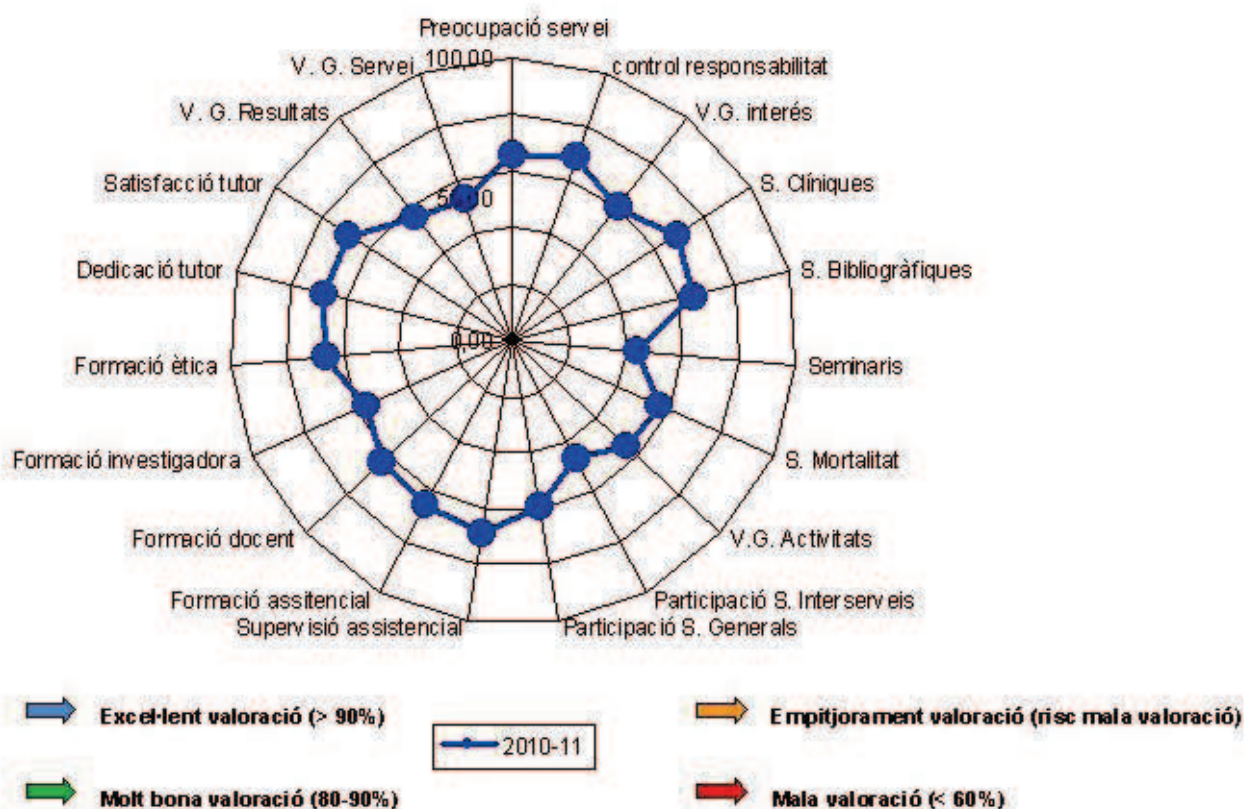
Preocupació servei
100,00
control responsabilitat
V.G. interés
S. Clíniques
S. Bibliogràfiques
Seminaris
S. Mortalitat
V.G. Activitats
Participació S. Interserveis
Participació S. Generals
Supervisió assistencial
Formació assitencial
Formació docent
Formació investigadora
Formació ètica
Dedicació tutor
Satisfacció tutor
V. G. Resultats
V. G. Servei
50,00
0,00

Excel·lent valoració (> 90%)
2010-11
Empitjorament valoració (risc mala valoració)
Molt bona valoració (80-90%)
Mala valoració (< 60%)